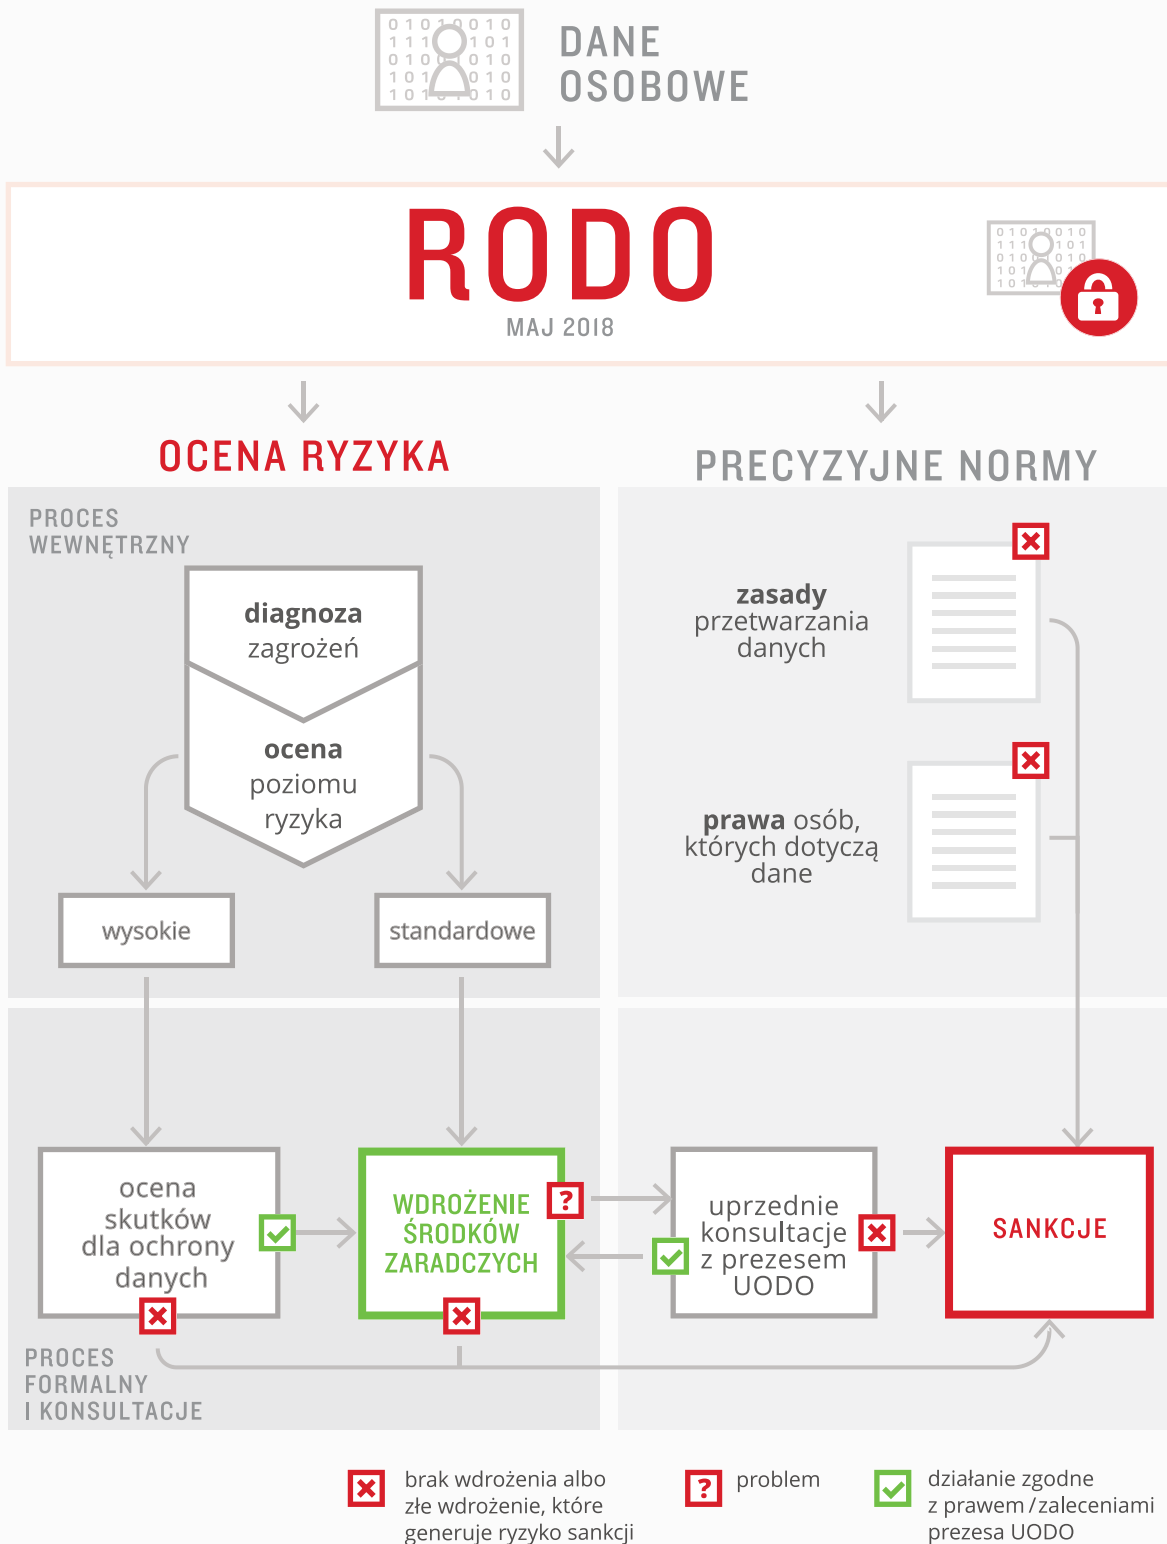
DANE OSOBOWE

RODO
MAJ 2018

OCENA RYZYKA

PRECYZYJNE NORMY

PROCES WEWNĘTRZNY

diagnoza zagrożeń

ocena poziomu ryzyka

wysokie

standardowe

zasady przetwarzania danych

prawa osób, których dotyczą dane

ocena skutków dla ochrony danych

WDROŻENIE ŚRODKÓW ZARADCZYCH

uprzednie konsultacje z prezesem UODO

SANKCJE

PROCES FORMALNY I KONSULTACJE

brak wdrożenia albo złe wdrożenie, które generuje ryzyko sankcji

problem

działanie zgodne z prawem / zaleceniami prezesa UODO